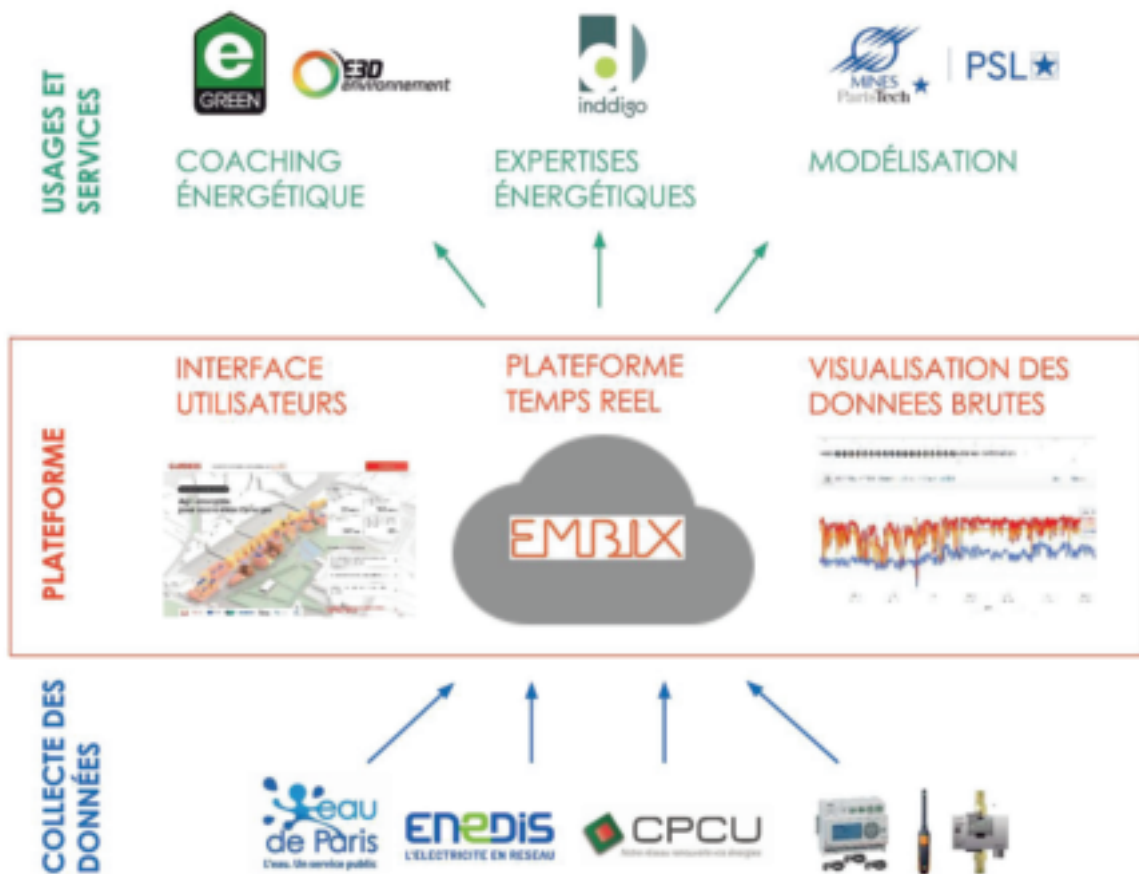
USAGES ET SERVICES

e GREEN

E3D environnement

inddigo

MINES ParisTech

PSL

COACHING ÉNERGÉTIQUE

EXPERTISES ÉNERGÉTIQUES

MODÉLISATION

PLATEFORME

INTERFACE UTILISATEURS

PLATEFORME TEMPS REEL

VISUALISATION DES DONNEES BRUTES

EMBIX

COLLECTE DES DONNÉES

eau de Paris
L'eau. Un service public

ENEDIS
L'ELECTRICITE EN RESEAU

CPCU
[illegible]